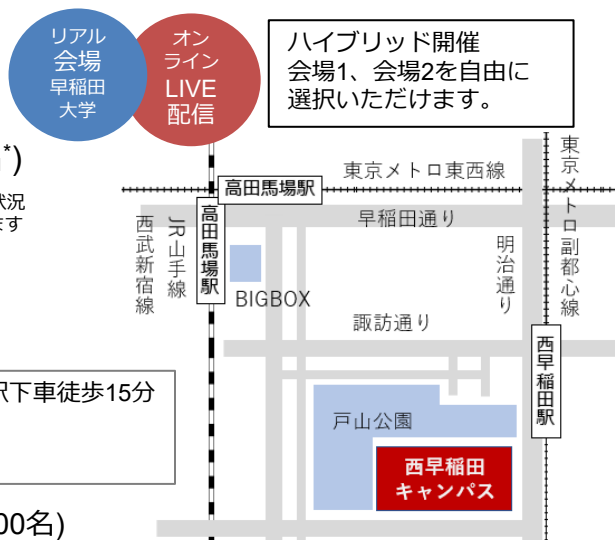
リアル
会場
早稲田
大学

オン
ライン
LIVE
配信

ハイブリッド開催
会場1、会場2を自由に
選択いただけます。

*)

状況
ます

東京メトロ東西線

東京メトロ副都心線

高田馬場駅

早稲田通り

西武新宿線

JR山手線

高田馬場駅

明治通り

BIGBOX

諏訪通り

西早稲田駅

駅下車徒歩15分

戸山公園

西早稲田
キャンパス

00名)